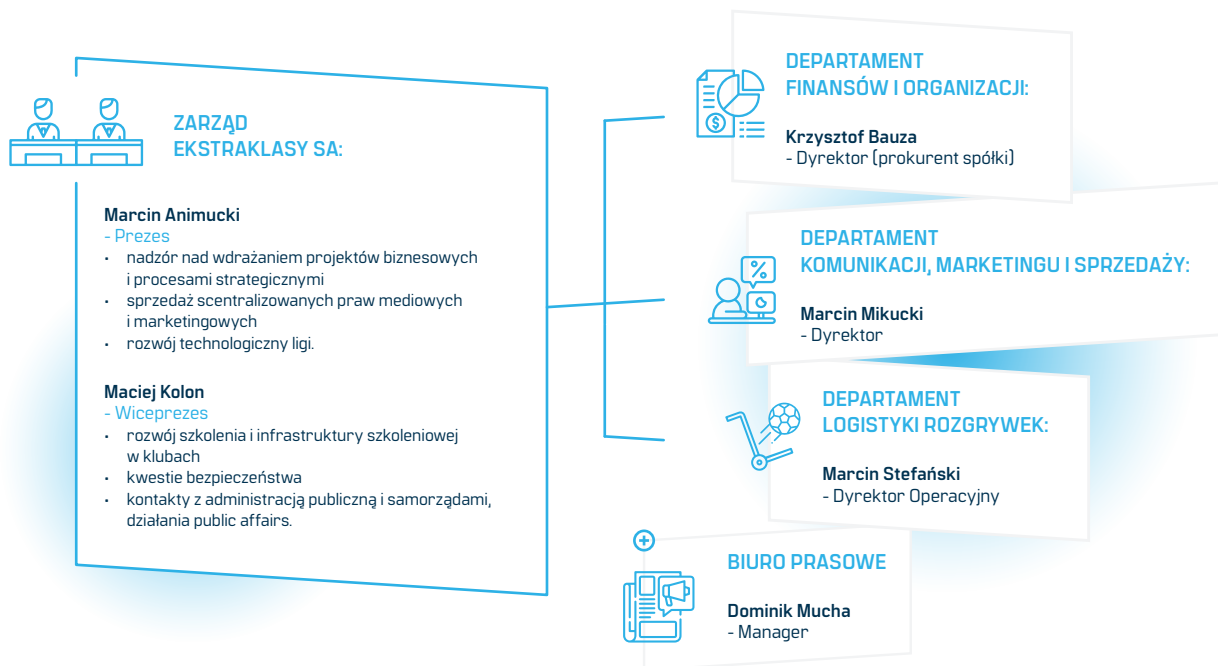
ZARZĄD EKSTRAKLASY SA:

Marcin Animucki
- Prezes
• nadzór nad wdrażaniem projektów biznesowych i procesami strategicznymi
• sprzedaż scentralizowanych praw mediowych i marketingowych
• rozwój technologiczny ligi.

Maciej Kolon
- Wiceprezes
• rozwój szkolenia i infrastruktury szkoleniowej w klubach
• kwestie bezpieczeństwa
• kontakty z administracją publiczną i samorządami, działania public affairs.

DEPARTAMENT FINANSÓW I ORGANIZACJI:

Krzysztof Bauza
- Dyrektor (prokurent spółki)

DEPARTAMENT KOMUNIKACJI, MARKETINGU I SPRZEDAŻY:

Marcin Mikucki
- Dyrektor

DEPARTAMENT LOGISTYKI ROZGRYWEK:

Marcin Stefański
- Dyrektor Operacyjny

BIURO PRASOWE

Dominik Mucha
- Manager